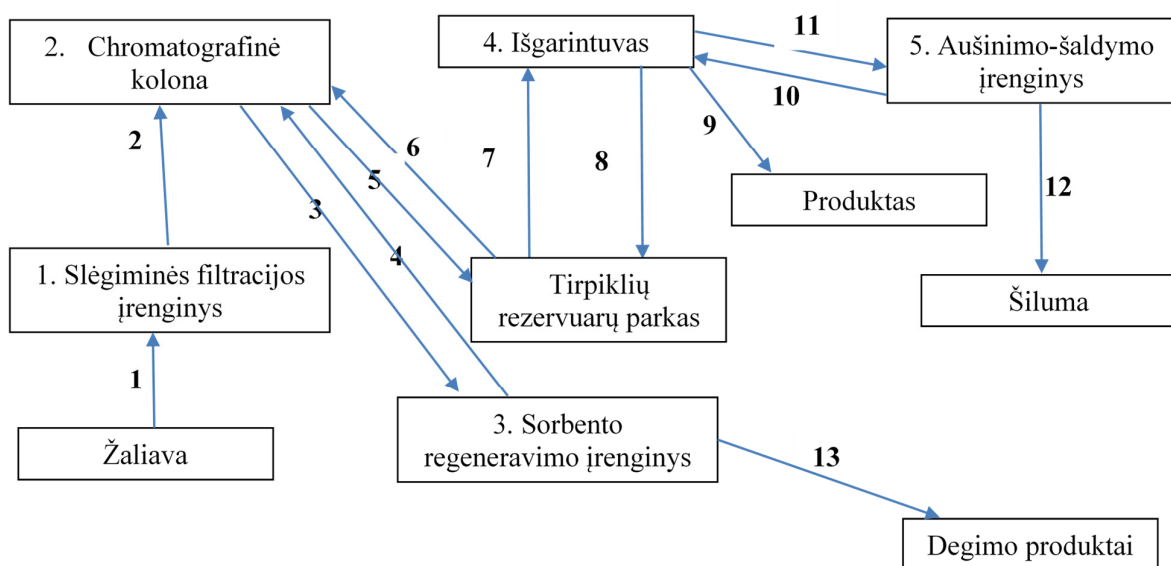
2. Chromatografinė kolona

4. Išgarintuvas

11

5. Aušinimo-šaldymo įrenginys

10

2

6

7

8

9

5

3

Produktas

12

4

1. Slėgiminės filtracijos įrenginys

Tirpiklių rezervuarų parkas

Šiluma

1

3. Sorbento regeneravimo įrenginys

Žaliava

13

Degimo produktai